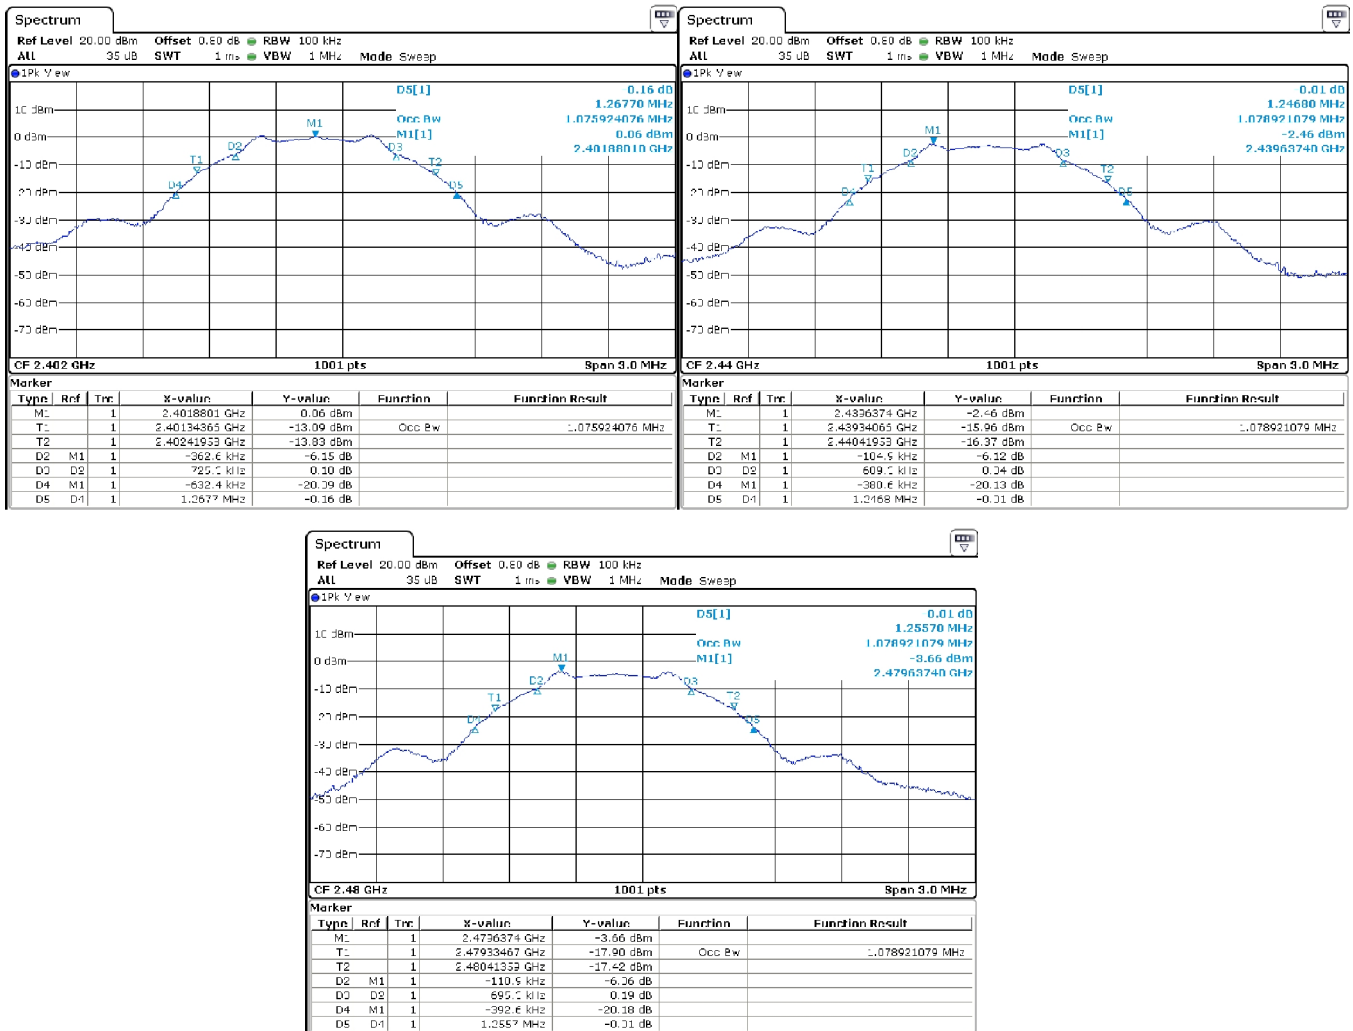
Spectrum
Ref Level 20.00 dBm Offset 0.60 dB RBW 100 kHz
Att 35 dB SWT 1 ms VBW 1 MHz Mode Sweep
1Pk View

D5[1] 0.16 dB
1.26770 MHz
Occ Bw 1.075924076 MHz
M1[1] 0.06 dBm
2.40188010 GHz

10 dBm
0 dBm
-10 dBm
-20 dBm
-30 dBm
-40 dBm
-50 dBm
-60 dBm
-70 dBm
M1 D2 T1 D4 D3 T2 D5

CF 2.402 GHz 1001 pts Span 3.0 MHz

Marker

| Type | Ref | Trc | X-value | Y-value | Function | Function Result |
|---|---|---|---|---|---|---|
| M1 | | 1 | 2.4018801 GHz | 0.06 dBm | | |
| T1 | | 1 | 2.40134365 GHz | -13.09 dBm | Occ Bw | 1.075924076 MHz |
| T2 | | 1 | 2.40241958 GHz | -13.83 dBm | | |
| D2 | M1 | 1 | -362.6 kHz | -6.15 dB | | |
| D3 | D2 | 1 | 725.1 kHz | 0.10 dB | | |
| D4 | M1 | 1 | -632.4 kHz | -20.09 dB | | |
| D5 | D4 | 1 | 1.2677 MHz | -0.16 dB | | |

Spectrum
Ref Level 20.00 dBm Offset 0.60 dB RBW 100 kHz
Att 35 dB SWT 1 ms VBW 1 MHz Mode Sweep
1Pk View

D5[1] 0.01 dB
1.24680 MHz
Occ Bw 1.078921079 MHz
M1[1] -2.46 dBm
2.43963740 GHz

10 dBm
0 dBm
-10 dBm
-20 dBm
-30 dBm
-40 dBm
-50 dBm
-60 dBm
-70 dBm
M1 D2 T1 D4 D3 T2 D5

CF 2.44 GHz 1001 pts Span 3.0 MHz

Marker

| Type | Ref | Trc | X-value | Y-value | Function | Function Result |
|---|---|---|---|---|---|---|
| M1 | | 1 | 2.4396374 GHz | -2.46 dBm | | |
| T1 | | 1 | 2.43934065 GHz | -15.96 dBm | Occ Bw | 1.078921079 MHz |
| T2 | | 1 | 2.44041958 GHz | -16.37 dBm | | |
| D2 | M1 | 1 | -104.9 kHz | -6.12 dB | | |
| D3 | D2 | 1 | 609.1 kHz | 0.04 dB | | |
| D4 | M1 | 1 | -380.6 kHz | -20.13 dB | | |
| D5 | D4 | 1 | 1.2468 MHz | -0.01 dB | | |

Spectrum
Ref Level 20.00 dBm Offset 0.60 dB RBW 100 kHz
Att 35 dB SWT 1 ms VBW 1 MHz Mode Sweep
1Pk View

D5[1] 0.01 dB
1.25570 MHz
Occ Bw 1.078921079 MHz
M1[1] -3.66 dBm
2.47963740 GHz

10 dBm
0 dBm
-10 dBm
-20 dBm
-30 dBm
-40 dBm
-50 dBm
-60 dBm
-70 dBm
M1 D2 T1 D4 D3 T2 D5

CF 2.48 GHz 1001 pts Span 3.0 MHz

Marker

| Type | Ref | Trc | X-value | Y-value | Function | Function Result |
|---|---|---|---|---|---|---|
| M1 | | 1 | 2.4796374 GHz | -3.66 dBm | | |
| T1 | | 1 | 2.47933467 GHz | -17.90 dBm | Occ Bw | 1.078921079 MHz |
| T2 | | 1 | 2.48041359 GHz | -17.42 dBm | | |
| D2 | M1 | 1 | -110.9 kHz | -6.36 dB | | |
| D3 | D2 | 1 | 695.1 kHz | 0.19 dB | | |
| D4 | M1 | 1 | -392.6 kHz | -20.18 dB | | |
| D5 | D4 | 1 | 1.2557 MHz | -0.01 dB | | |